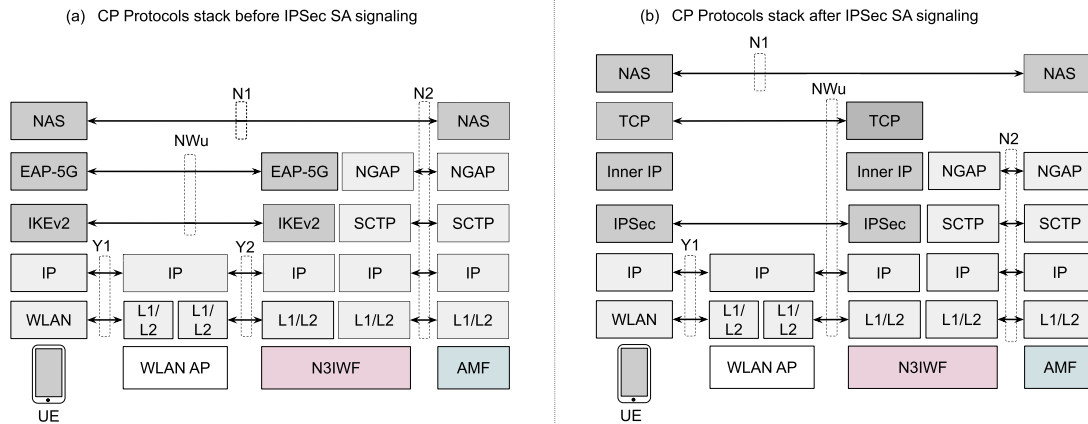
(a) CP Protocols stack before IPSec SA signaling

N1
N2
NAS
NAS
NWu
EAP-5G
EAP-5G
NGAP
NGAP
IKEv2
IKEv2
SCTP
SCTP
Y1
Y2
IP
IP
IP
IP
IP
WLAN
L1/ L2
L1/ L2
L1/L2
L1/L2
L1/L2
WLAN AP
N3IWF
AMF
UE

(b) CP Protocols stack after IPSec SA signaling

N1
NAS
NAS
NWu
TCP
TCP
N2
Inner IP
Inner IP
NGAP
NGAP
IPSec
IPSec
SCTP
SCTP
Y1
IP
IP
IP
IP
IP
WLAN
L1/ L2
L1/ L2
L1/L2
L1/L2
L1/L2
WLAN AP
N3IWF
AMF
UE